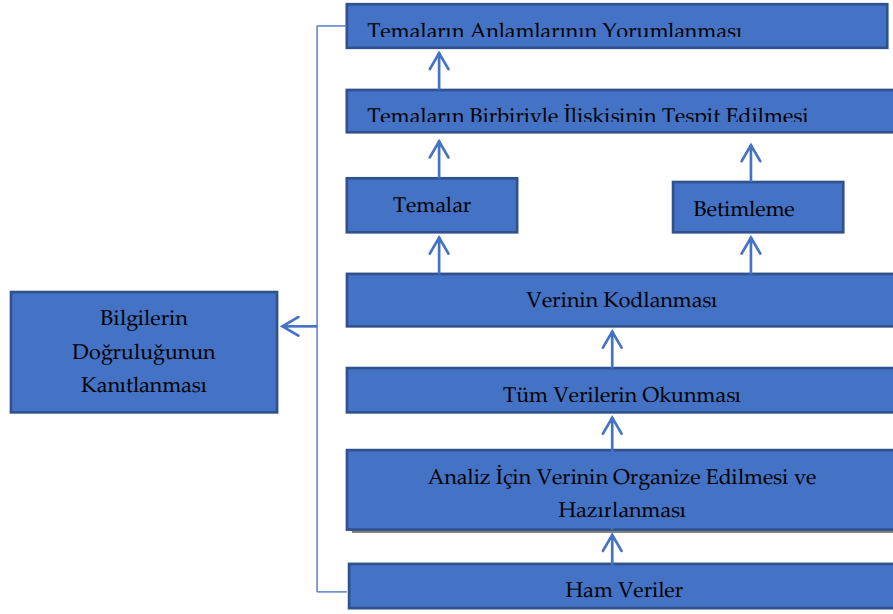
Temaların Anlamlarının Yorumlanması

Temaların Birbiriyle İlişkisinin Tespit Edilmesi

Temalar

Betimleme

Verinin Kodlanması

Tüm Verilerin Okunması

Analiz İçin Verinin Organize Edilmesi ve Hazırlanması

Ham Veriler

Bilgilerin Doğruluğunun Kanıtlanması